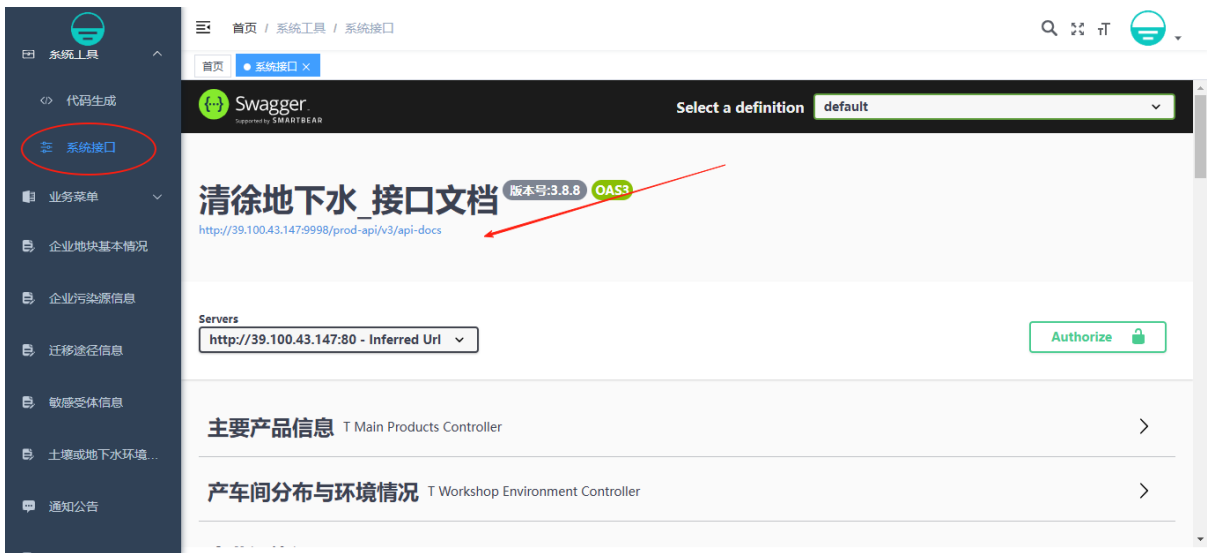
系统工具

代码生成

系统接口

业务菜单

企业地块基本情况

企业污染源信息

迁移途径信息

敏感受体信息

土壤或地下水环境...

通知公告

首页 / 系统工具 / 系统接口

首页 ● 系统接口 ×

Swagger
Supported by SMARTBEAR

Select a definition default

清徐地下水_接口文档 版本号:3.8.8 OAS3

http://39.100.43.147:9998/prod-api/v3/api-docs

Servers

http://39.100.43.147:80 - Inferred Url

Authorize

主要产品信息 T Main Products Controller

产车间分布与环境情况 T Workshop Environment Controller